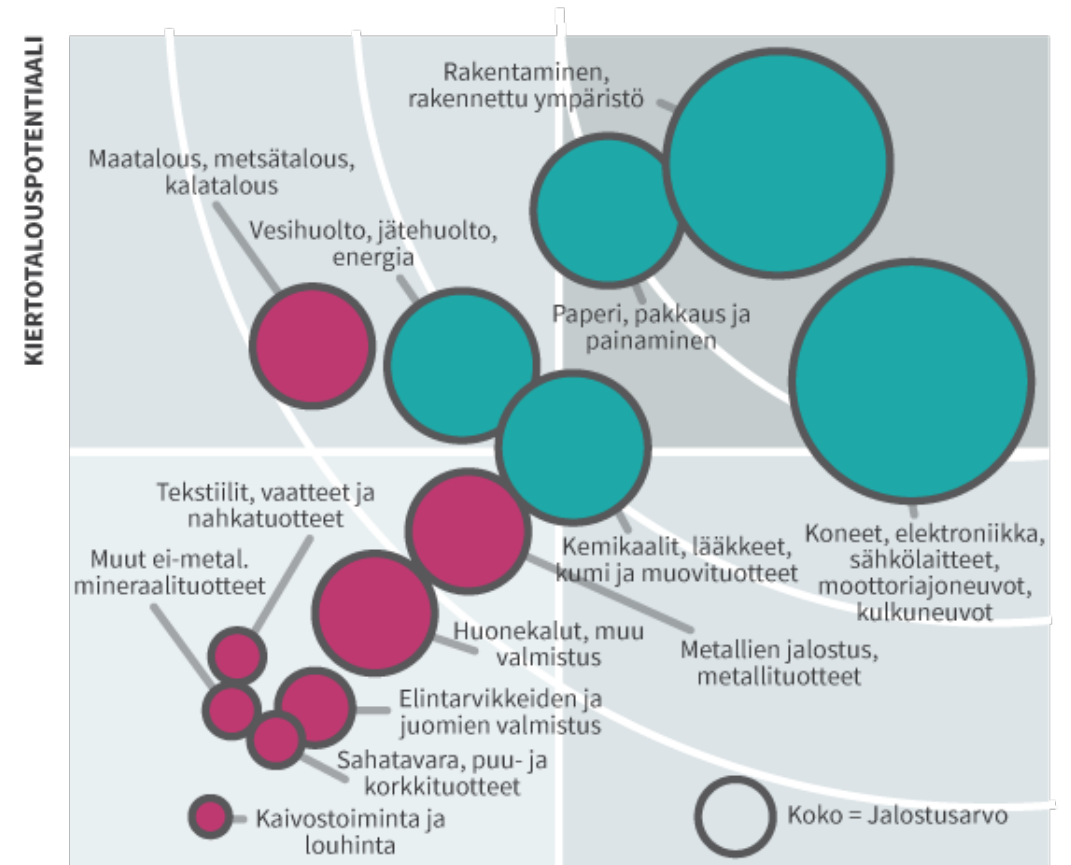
KIERTOTALOUSPOTENTIAALI

Rakentaminen, rakennettu ympäristö

Maatalous, metsätalous, kalatalous

Vesihuolto, jätehuolto, energia

Paperi, pakkaus ja painaminen

Tekstiilit, vaatteet ja nahkatuotteet

Muut ei-metal. mineraalituotteet

Kemikaalit, lääkkeet, kumi ja muovituotteet

Koneet, elektroniikka, sähkölaitteet, moottoriajoneuvot, kulkuneuvot

Huonekalut, muu valmistus

Metallien jalostus, metallituotteet

Elintarvikkeiden ja juomien valmistus

Sahatavara, puu- ja korkkituotteet

Kaivostoiminta ja louhinta

Koko = Jalostusarvo